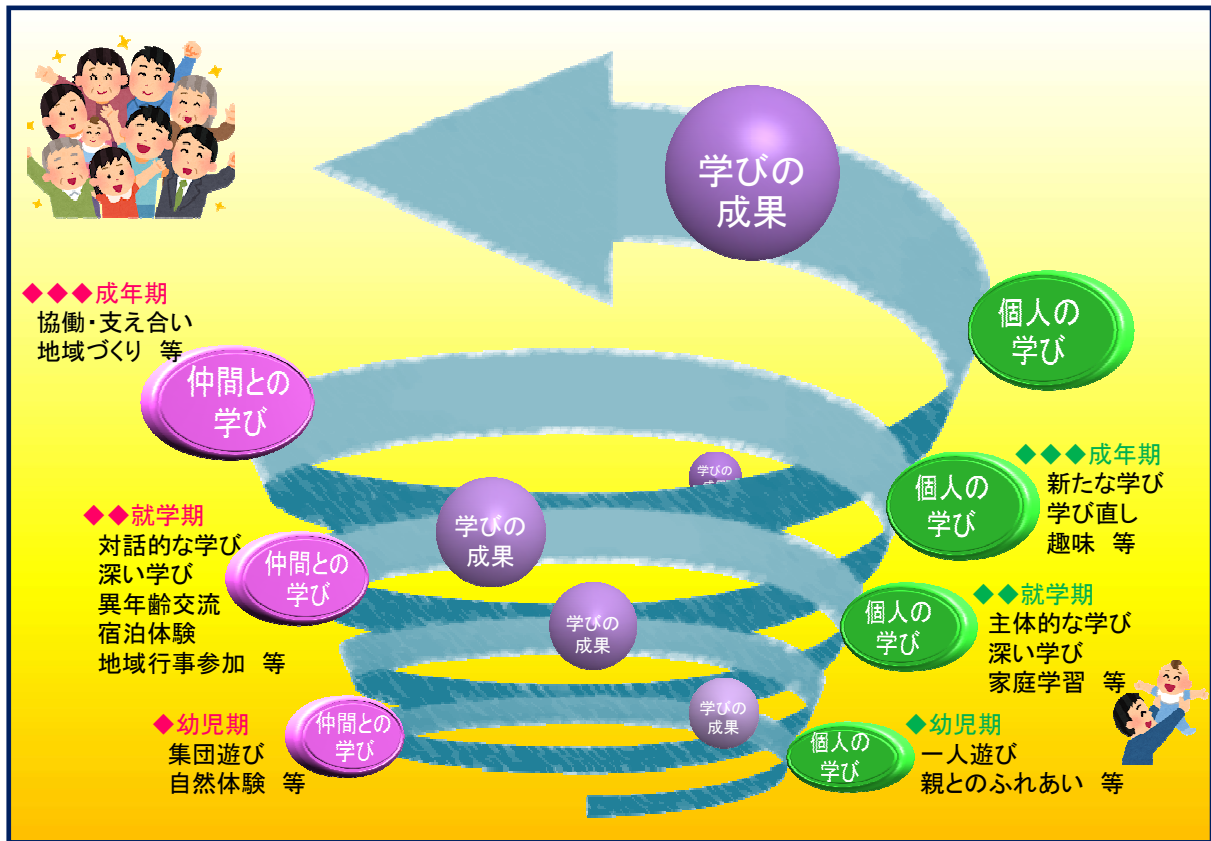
学びの成果

個人の学び

◆◆◆成年期
協働・支え合い
地域づくり　等

仲間との学び

◆◆◆成年期
新たな学び
学び直し
趣味　等

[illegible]

◆◆就学期
対話的な学び
深い学び
異年齢交流
宿泊体験
地域行事参加　等

仲間との学び

学びの成果

個人の学び

個人の学び

◆◆就学期
主体的な学び
深い学び
家庭学習　等

学びの成果

学びの成果

◆幼児期
集団遊び
自然体験　等

仲間との学び

個人の学び

◆幼児期
一人遊び
親とのふれあい　等